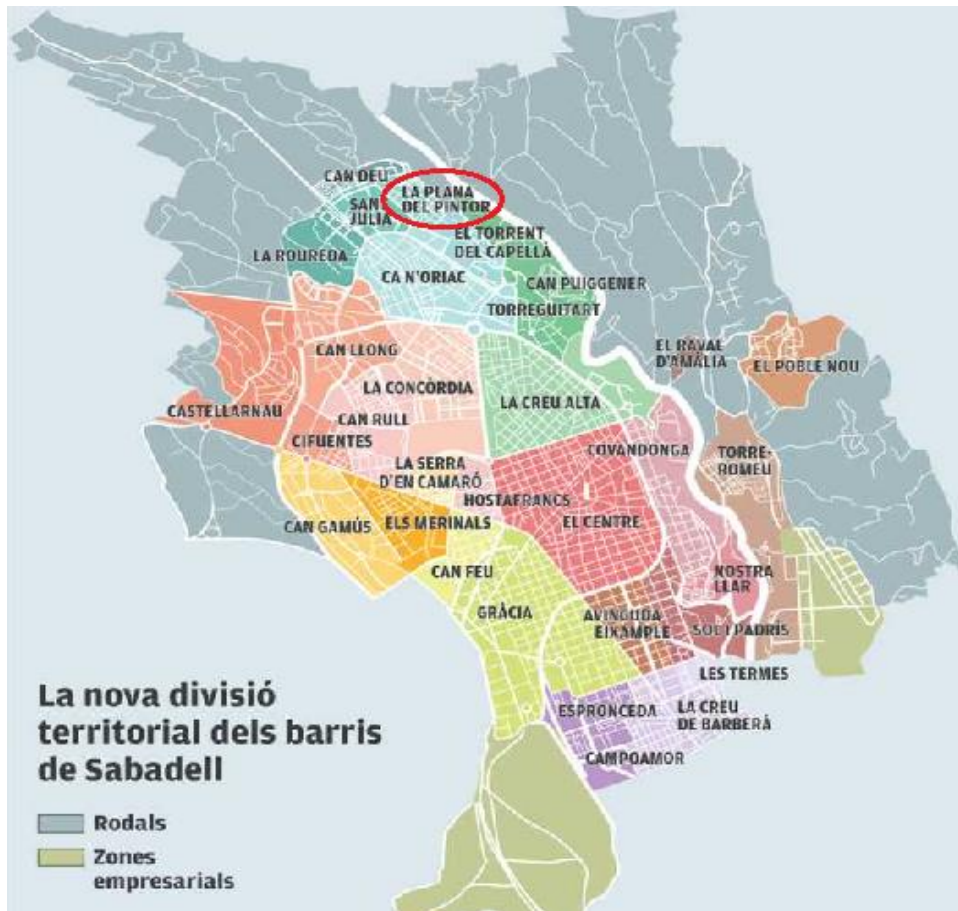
CAN DEU
SANT JULIÀ
LA PLANA DEL PINTOR
LA ROUREDA
EL TORRENT DEL CAPELLÀ
CA N'ORIAC
CAN PUIGGENER
TORREGUITART
CAN LLONG
EL RAVAL D'AMÀLIA
EL POBLE NOU
LA CONCÒRDIA
CASTELLARNAU
CAN RULL
LA CREU ALTA
CIFUENTES
COVADONGA
TORRE-ROMEU
LA SERRA D'EN CAMARÓ
HOSTAFRANCS
CAN GAMÚS
ELS MERINALS
EL CENTRE
CAN FEU
NOSTRA LLAR
GRÀCIA
AVINGUDA EIXAMPLE
SOL I PADRÍS
LES TERMES
ESPRONCEDA
LA CREU DE BARBERÀ
CAMPOAMOR

La nova divisió territorial dels barris de Sabadell

Rodals

Zones empresarials